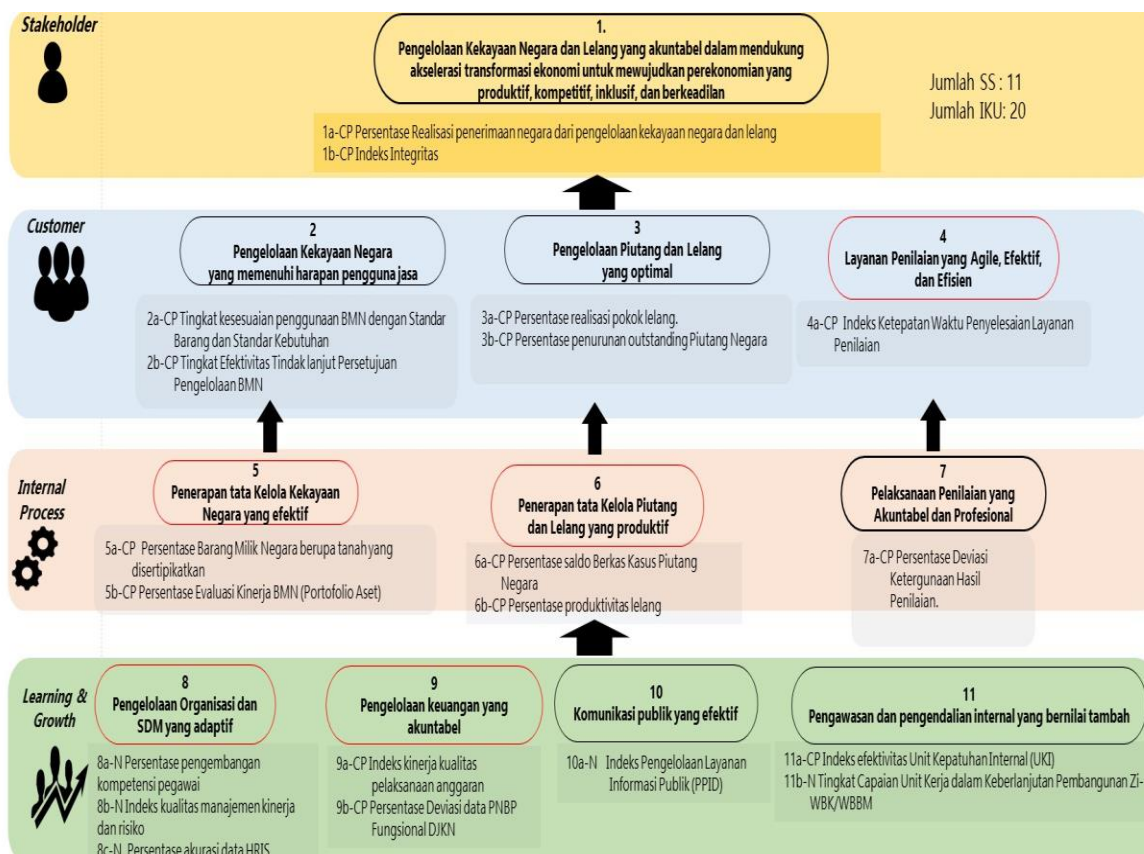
Stakeholder

1.
Pengelolaan Kekayaan Negara dan Lelang yang akuntabel dalam mendukung akselerasi transformasi ekonomi untuk mewujudkan perekonomian yang produktif, kompetitif, inklusif, dan berkeadilan

Jumlah SS : 11
Jumlah IKU: 20

1a-CP Persentase Realisasi penerimaan negara dari pengelolaan kekayaan negara dan lelang
1b-CP Indeks Integritas

Customer

2
Pengelolaan Kekayaan Negara yang memenuhi harapan pengguna jasa

2a-CP Tingkat kesesuaian penggunaan BMN dengan Standar Barang dan Standar Kebutuhan
2b-CP Tingkat Efektivitas Tindak lanjut Persetujuan Pengelolaan BMN

3
Pengelolaan Piutang dan Lelang yang optimal

3a-CP Persentase realisasi pokok lelang.
3b-CP Persentase penurunan outstanding Piutang Negara

4
Layanan Penilaian yang Agile, Efektif, dan Efisien

4a-CP Indeks Ketepatan Waktu Penyelesaian Layanan Penilaian

Internal Process

5
Penerapan tata Kelola Kekayaan Negara yang efektif

5a-CP Persentase Barang Milik Negara berupa tanah yang disertipikatkan
5b-CP Persentase Evaluasi Kinerja BMN (Portofolio Aset)

6
Penerapan tata Kelola Piutang dan Lelang yang produktif

6a-CP Persentase saldo Berkas Kasus Piutang Negara
6b-CP Persentase produktivitas lelang

7
Pelaksanaan Penilaian yang Akuntabel dan Profesional

7a-CP Persentase Deviasi Ketergunaan Hasil Penilaian.

Learning & Growth

8
Pengelolaan Organisasi dan SDM yang adaptif

8a-N Persentase pengembangan kompetensi pegawai
8b-N Indeks kualitas manajemen kinerja dan risiko
8c-N Persentase akurasi data HRIS

9
Pengelolaan keuangan yang akuntabel

9a-CP Indeks kinerja kualitas pelaksanaan anggaran
9b-CP Persentase Deviasi data PNBP Fungsional DJKN

10
Komunikasi publik yang efektif

10a-N Indeks Pengelolaan Layanan Informasi Publik (PPID)

11
Pengawasan dan pengendalian internal yang bernilai tambah

11a-CP Indeks efektivitas Unit Kepatuhan Internal (UKI)
11b-N Tingkat Capaian Unit Kerja dalam Keberlanjutan Pembangunan Zi-WBK/WBBM